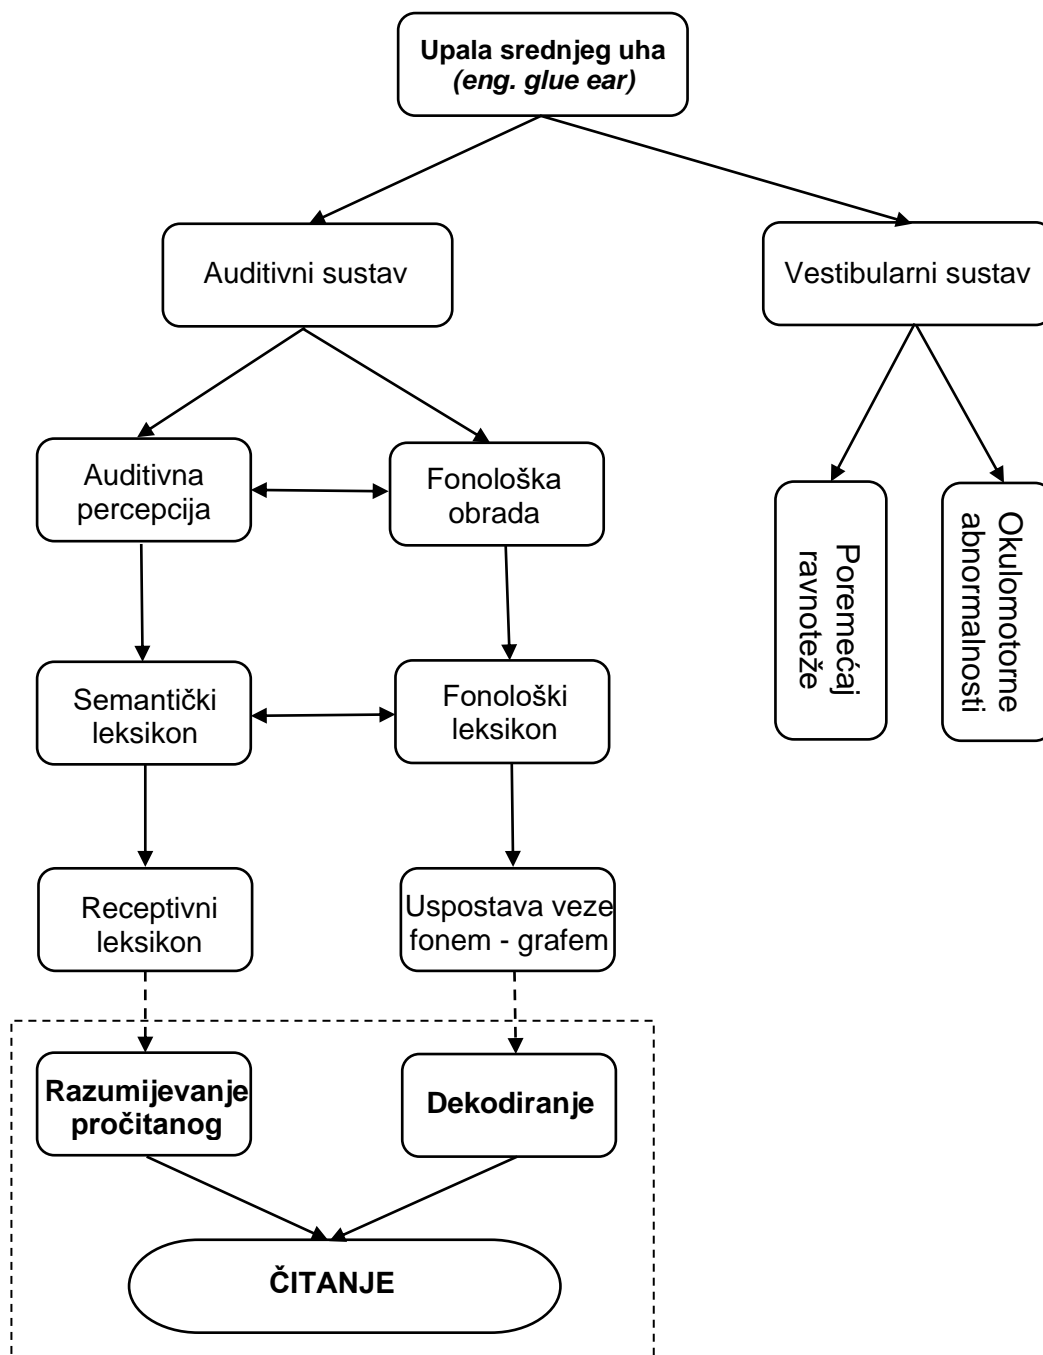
**Upala srednjeg uha**
***(eng. glue ear)***

Auditivni sustav

Vestibularni sustav

Auditivna percepcija

Fonološka obrada

Poremećaj ravnoteže

Okulomotorne abnormalnosti

Semantički leksikon

Fonološki leksikon

Receptivni leksikon

Uspostava veze fonem - grafem

**Razumijevanje pročitanog**

**Dekodiranje**

**ČITANJE**